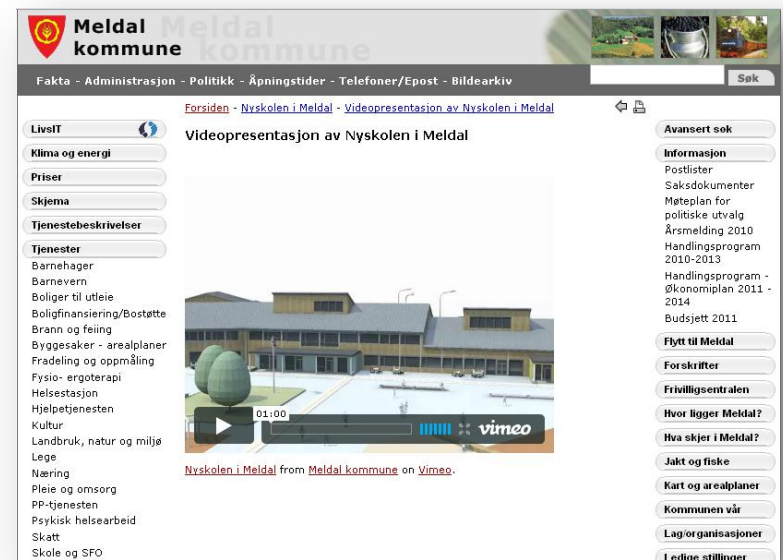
Meldal kommune

Meldal kommune

Fakta - Administrasjon - Politikk - Åpningstider - Telefoner/Epost - Bildearkiv

Søk

Forsiden - Nyskolen i Meldal - Videopresentasjon av Nyskolen i Meldal

LivsIT

Klima og energi

Priser

Skjema

Tjenestebeskrivelser

Tjenester

Barnehager
Barnevern
Boliger til utleie
Boligfinansiering/Bostøtte
Brann og feiing
Byggesaker - arealplaner
Fradeling og oppmåling
Fysio- ergoterapi
Helsestasjon
Hjelpetjenesten
Kultur
Landbruk, natur og miljø
Lege
Næring
Pleie og omsorg
PP-tjenesten
Psykisk helsearbeid
Skatt
Skole og SFO

Videopresentasjon av Nyskolen i Meldal

01:00

vimeo

Nyskolen i Meldal from Meldal kommune on Vimeo.

Avansert søk

Informasjon

Postlister
Saksdokumenter
Møteplan for politiske utvalg
Årsmelding 2010
Handlingsprogram 2010-2013
Handlingsprogram - Økonomiplan 2011 - 2014
Budsjett 2011

Flytt til Meldal

Forskrifter

Frivilligsentralen

Hvor ligger Meldal?

Hva skjer i Meldal?

Jakt og fiske

Kart og arealplaner

Kommunen vår

Lag/organisasjoner

Ledige stillinger